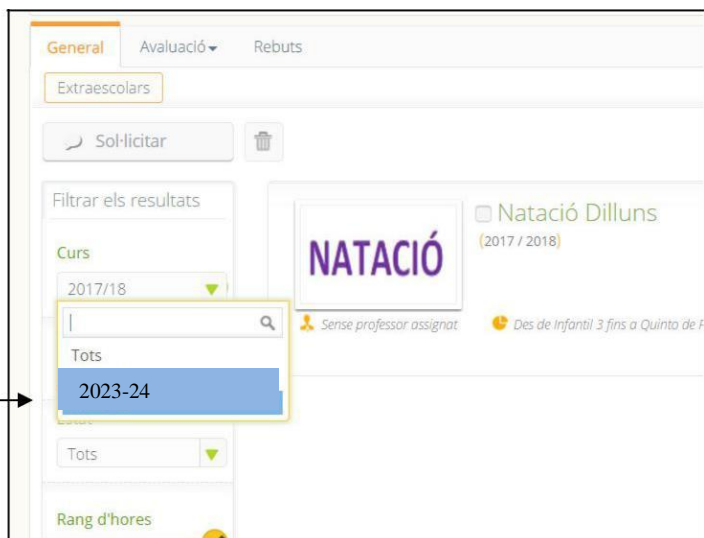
General Avaluació Rebuts

Extraescolars

Sol·licitar

Filtrar els resultats

Curs

2017/18

Tots

2023-24

Estat

Tots

Rang d'hores

NATACIÓ

Natació Dilluns

(2017 / 2018)

Sense professor assignat

Des de Infantil 3 fins a Quinto de P